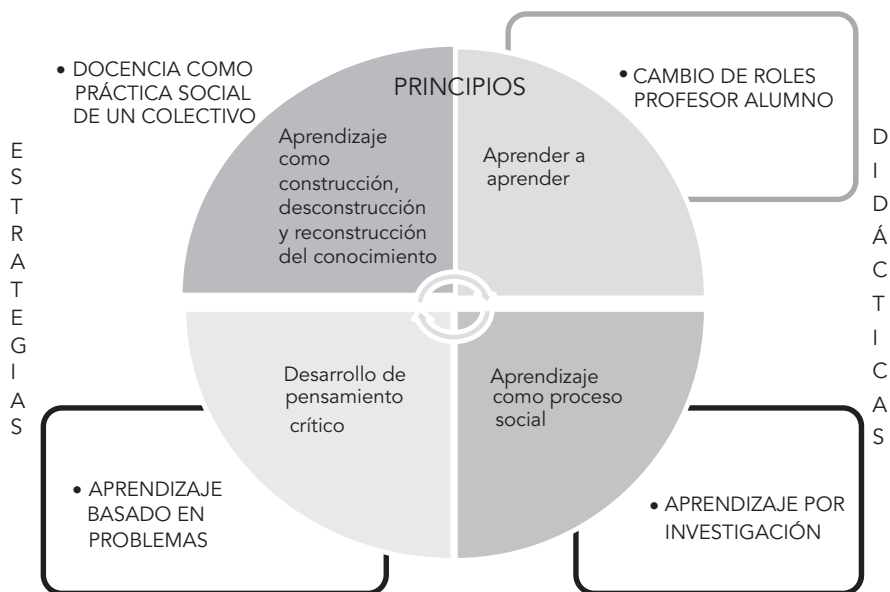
• DOCENCIA COMO PRÁCTICA SOCIAL DE UN COLECTIVO

PRINCIPIOS

• CAMBIO DE ROLES PROFESOR ALUMNO

E
S
T
R
A
T
E
G
I
A
S

Aprendizaje como construcción, desconstrucción y reconstrucción del conocimiento

Aprender a aprender

D
I
D
Á
C
T
I
C
A
S

Desarrollo de pensamiento crítico

Aprendizaje como proceso social

• APRENDIZAJE BASADO EN PROBLEMAS

• APRENDIZAJE POR INVESTIGACIÓN